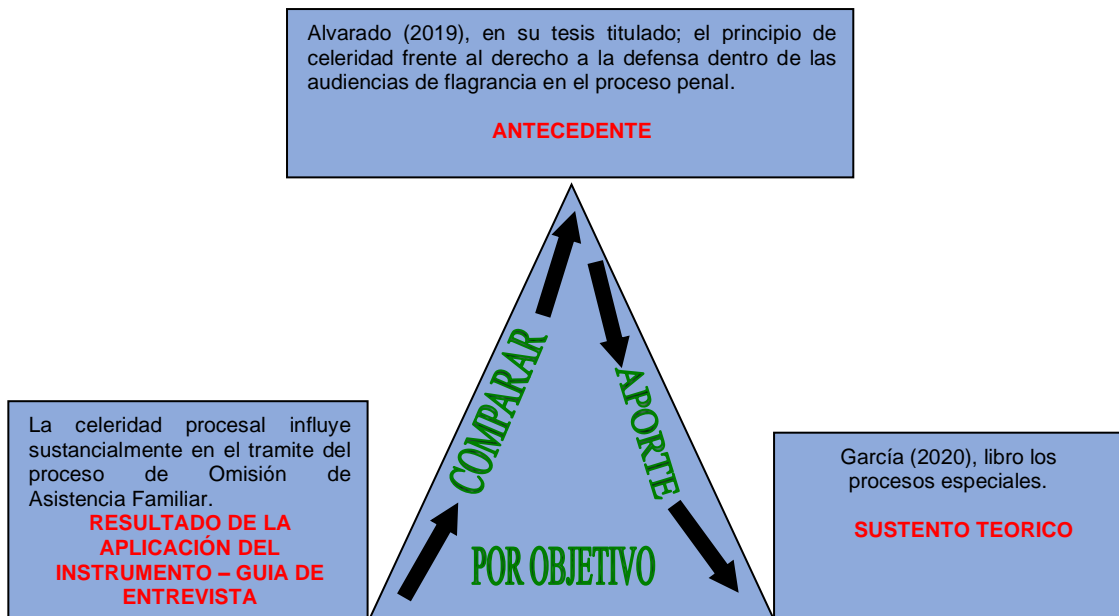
Alvarado (2019), en su tesis titulado; el principio de celeridad frente al derecho a la defensa dentro de las audiencias de flagrancia en el proceso penal.

ANTECEDENTE

COMPARAR

APORTE

POR OBJETIVO

La celeridad procesal influye sustancialmente en el tramite del proceso de Omisión de Asistencia Familiar.

RESULTADO DE LA APLICACIÓN DEL INSTRUMENTO – GUIA DE ENTREVISTA

García (2020), libro los procesos especiales.

SUSTENTO TEORICO